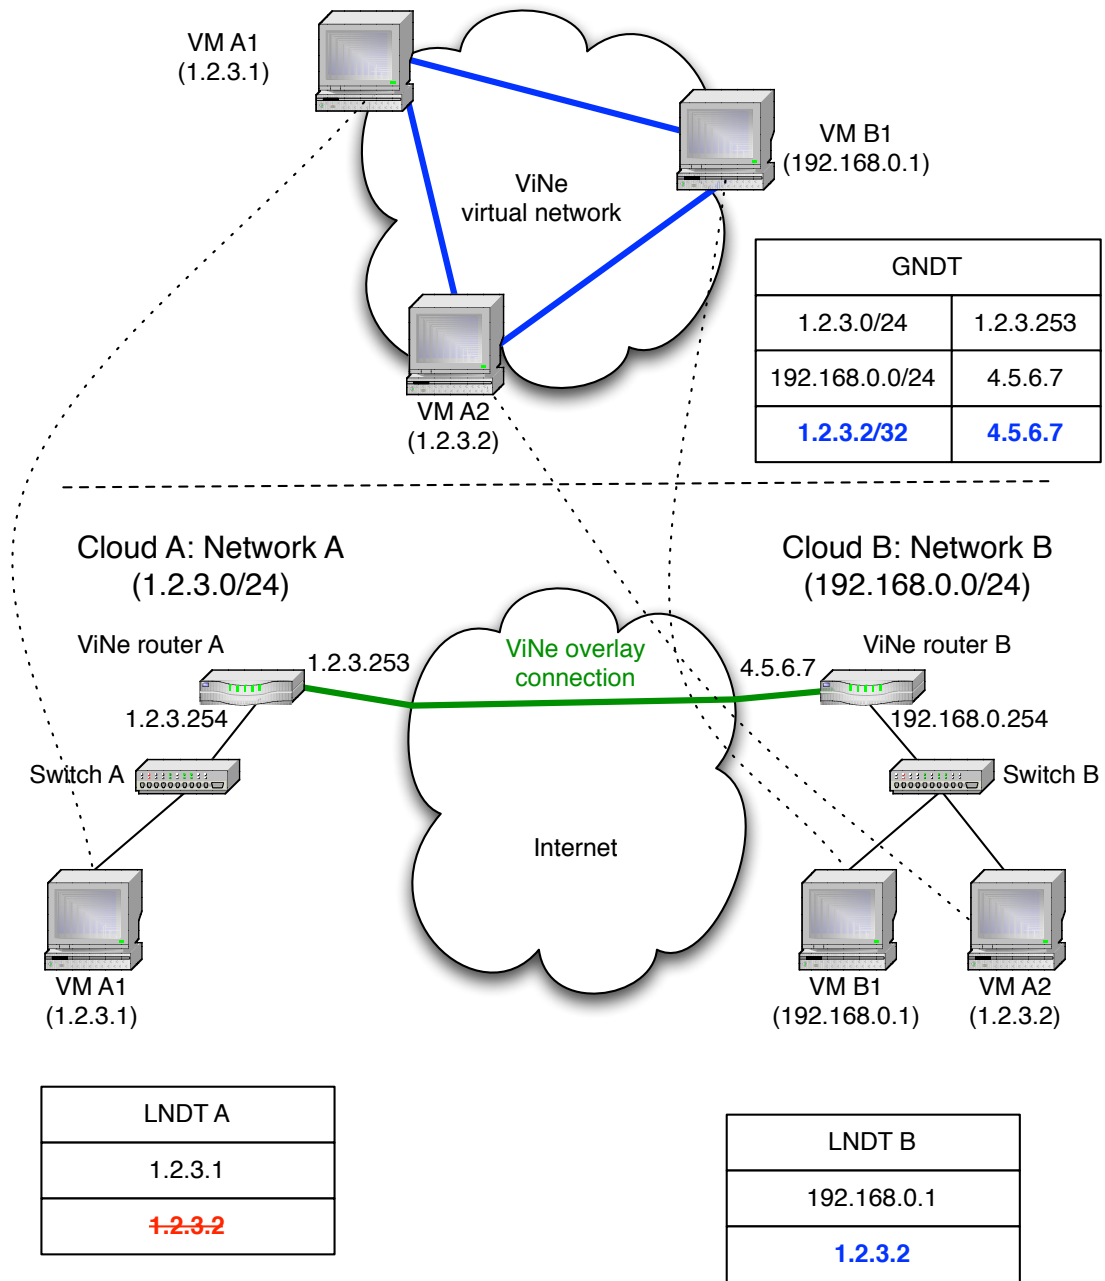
VM A1
(1.2.3.1)

VM B1
(192.168.0.1)

ViNe
virtual network

VM A2
(1.2.3.2)

| GNDT | |
|---|---|
| 1.2.3.0/24 | 1.2.3.253 |
| 192.168.0.0/24 | 4.5.6.7 |
| 1.2.3.2/32 | 4.5.6.7 |

Cloud A: Network A
(1.2.3.0/24)

Cloud B: Network B
(192.168.0.0/24)

ViNe router A

1.2.3.253

ViNe overlay
connection

4.5.6.7

ViNe router B

1.2.3.254

192.168.0.254

Switch A

Switch B

Internet

VM A1
(1.2.3.1)

VM B1
(192.168.0.1)

VM A2
(1.2.3.2)

| LNDT A |
|---|
| 1.2.3.1 |
| ~~1.2.3.2~~ |

| LNDT B |
|---|
| 192.168.0.1 |
| 1.2.3.2 |